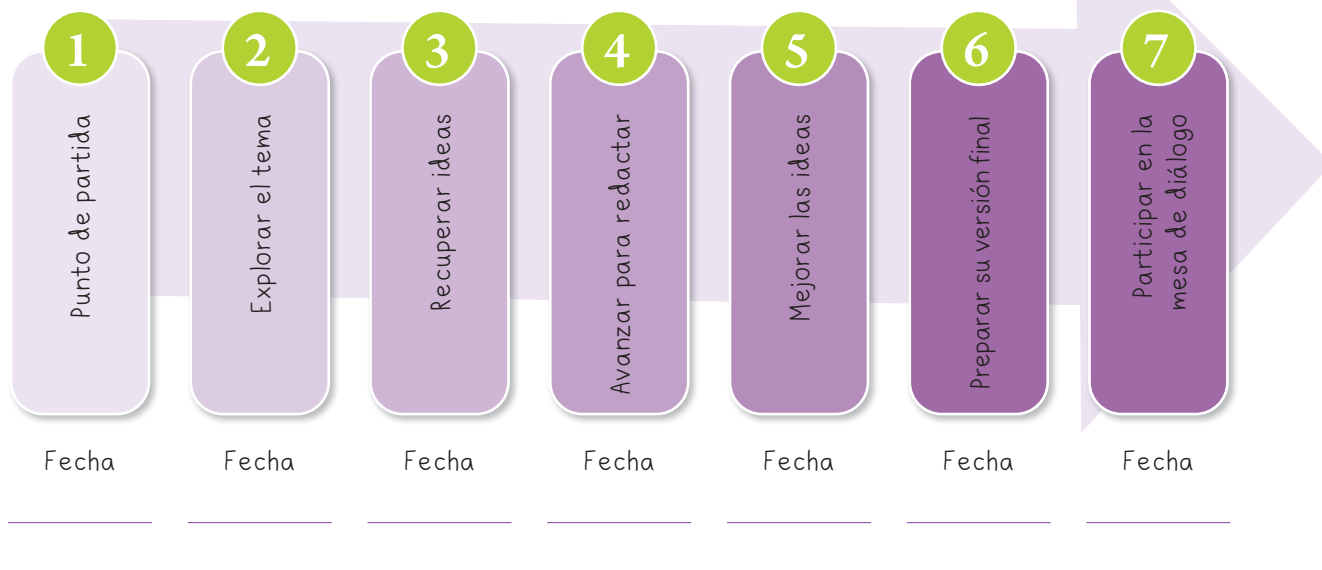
1
Punto de partida
Fecha

2
Explorar el tema
Fecha

3
Recuperar ideas
Fecha

4
Avanzar para redactar
Fecha

5
Mejorar las ideas
Fecha

6
Preparar su versión final
Fecha

7
Participar en la mesa de diálogo
Fecha